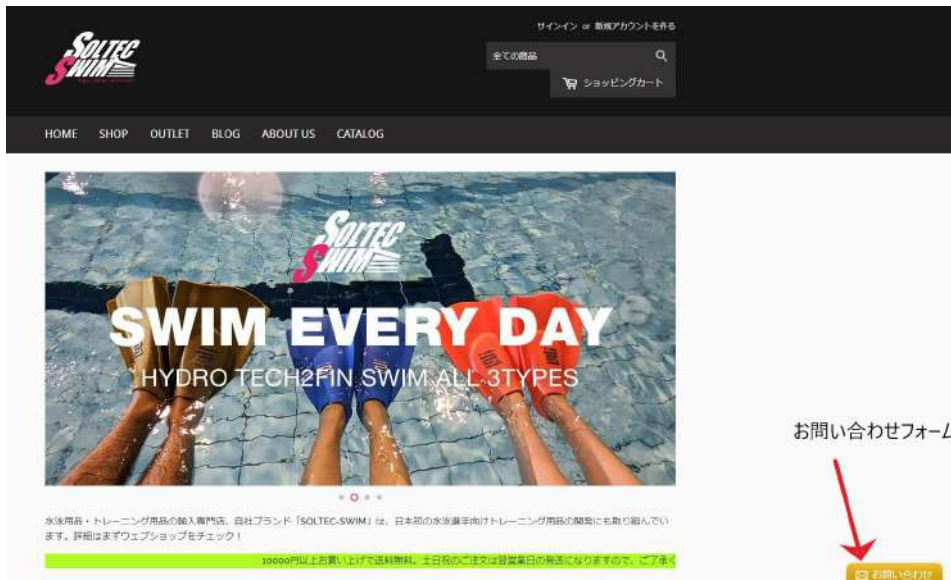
SOLTEC SWIM

サインイン or 新規アカウントを作る

全ての商品

ショッピングカート

HOME SHOP OUTLET BLOG ABOUT US CATALOG

SOLTEC SWIM

SWIM EVERY DAY

HYDRO TECH2FIN SWIM ALL 3TYPES

水泳用品・トレーニング用品の輸入専門店。自社ブランド「SOLTEC-SWIM」は、日本初の水泳選手向けトレーニング用品の開発にも取り組んでいます。詳細はまずウェブショップをチェック！

10000円以上お買い上げで送料無料。土日祝のご注文は翌営業日の発送になりますので、ご了承く

お問い合わせフォーム

お問い合わせ